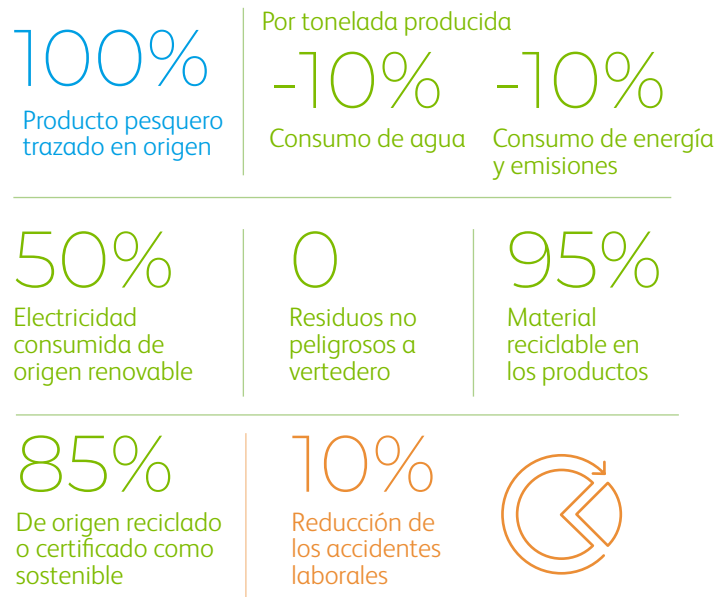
100%
Producto pesquero trazado en origen

Por tonelada producida

-10%
Consumo de agua

-10%
Consumo de energía y emisiones

50%
Electricidad consumida de origen renovable

0
Residuos no peligrosos a vertedero

95%
Material reciclable en los productos

85%
De origen reciclado o certificado como sostenible

10%
Reducción de los accidentes laborales